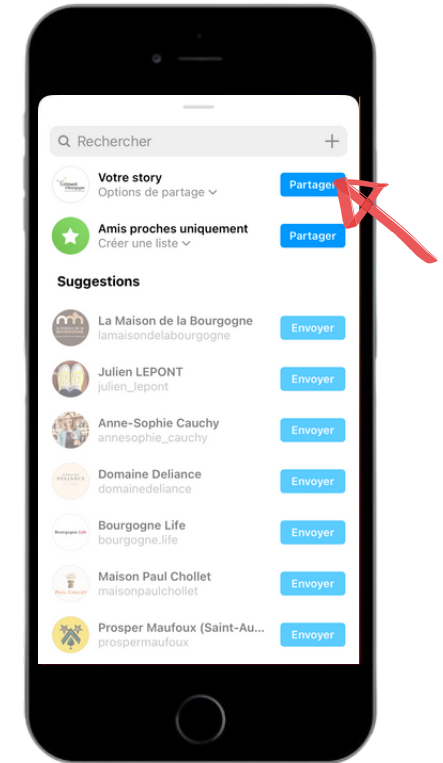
Rechercher

Votre story
Options de partage
Partager

Amis proches uniquement
Créer une liste
Partager

Suggestions

La Maison de la Bourgogne
lamaisondelabourgogne
Envoyer

Julien LEPONT
julien_lepont
Envoyer

Anne-Sophie Cauchy
annesophie_cauchy
Envoyer

Domaine Deliance
domainedeliance
Envoyer

Bourgogne Life
bourgogne.life
Envoyer

Maison Paul Chollet
maisonpaulchollet
Envoyer

Prosper Maufoux (Saint-Au...
prospermaufoux
Envoyer